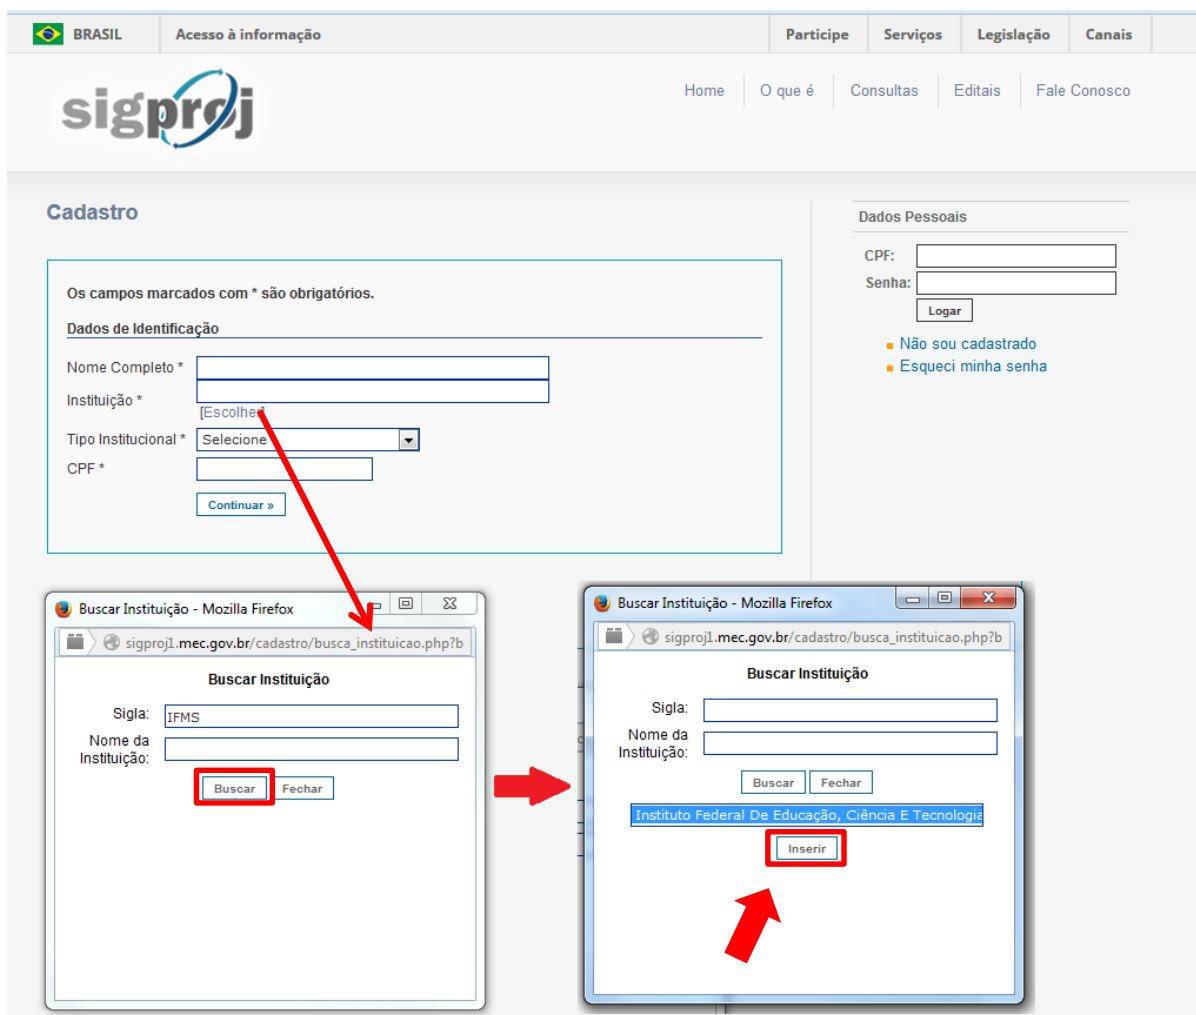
BRASIL | Acesso à informação | Participe | Serviços | Legislação | Canais

sigproj

Home | O que é | Consultas | Editais | Fale Conosco

Cadastro

Os campos marcados com * são obrigatórios.

Dados de Identificação

Nome Completo *

Instituição *

[Escolher]

Tipo Institucional * Selecione

CPF *

Continuar »

Dados Pessoais

CPF:

Senha:

Logar

Não sou cadastrado

Esqueci minha senha

Buscar Instituição - Mozilla Firefox

sigproj1.mec.gov.br/cadastro/busca_instituicao.php?b

Buscar Instituição

Sigla: IFMS

Nome da Instituição:

Buscar Fechar

Buscar Instituição - Mozilla Firefox

sigproj1.mec.gov.br/cadastro/busca_instituicao.php?b

Buscar Instituição

Sigla:

Nome da Instituição:

Buscar Fechar

Instituto Federal De Educação, Ciência E Tecnologia

Inserir